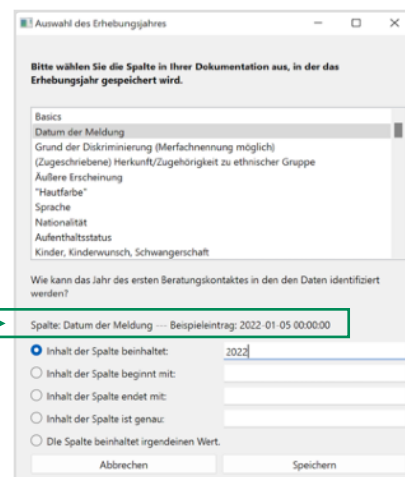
Auswahl des Erhebungsjahres

Bitte wählen Sie die Spalte in Ihrer Dokumentation aus, in der das Erhebungsjahr gespeichert wird.

Basics
Datum der Meldung
Grund der Diskriminierung (Merfachnennung möglich)
(Zugeschriebene) Herkunft/Zugehörigkeit zu ethnischer Gruppe
Äußere Erscheinung
"Hautfarbe"
Sprache
Nationalität
Aufenthaltsstatus
Kinder, Kinderwunsch, Schwangerschaft

Wie kann das Jahr des ersten Beratungskontaktes in den den Daten identifiziert werden?

Spalte: Datum der Meldung --- Beispieleintrag: 2022-01-05 00:00:00

Inhalt der Spalte beinhaltet: 2022
Inhalt der Spalte beginnt mit:
Inhalt der Spalte endet mit:
Inhalt der Spalte ist genau:
Die Spalte beinhaltet irgendeinen Wert.

Abbrechen
Speichern